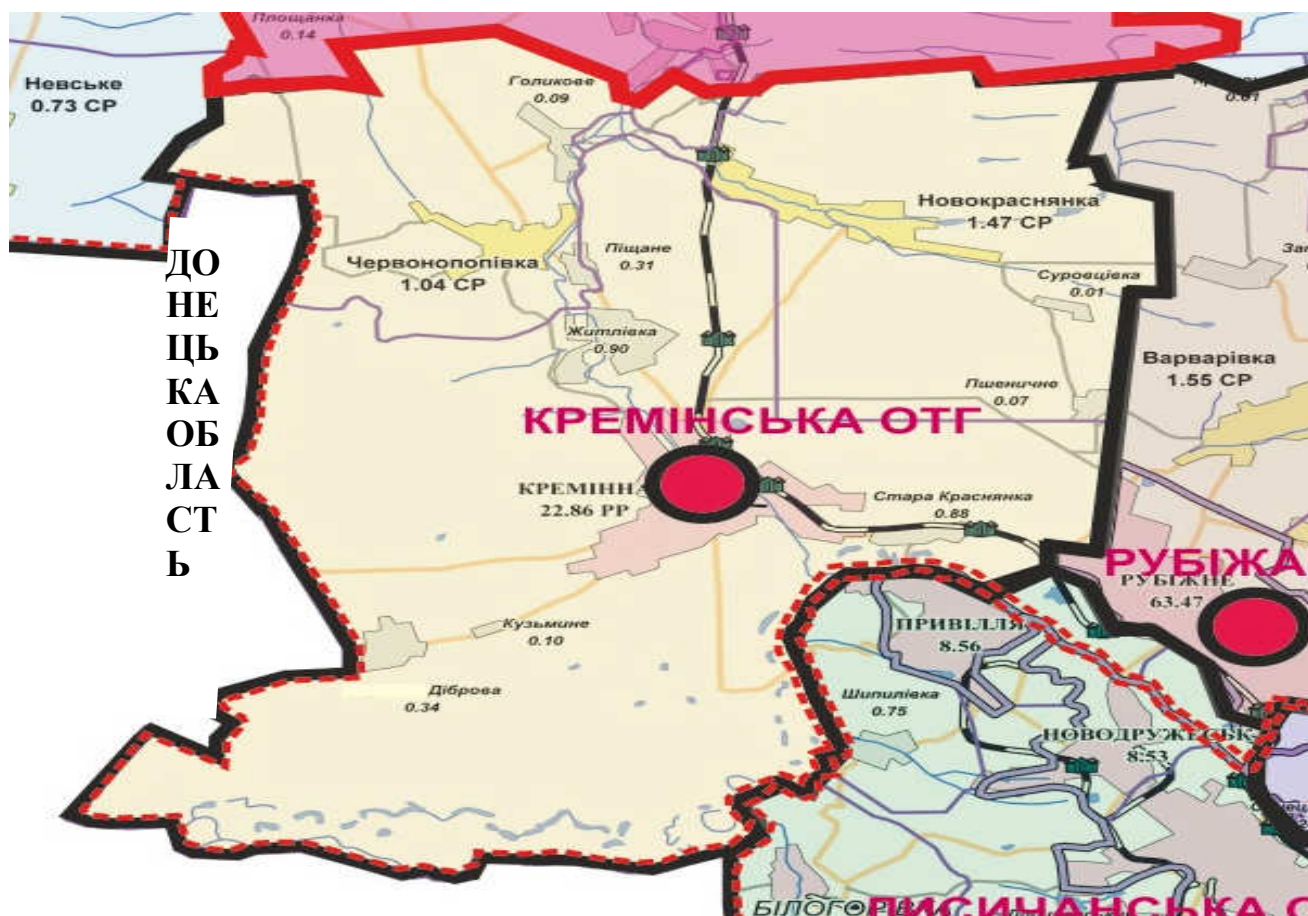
Площанка
0.14

Невське
0.73 СР

Голикове
0.09

0.01

Новокраснянка
1.47 СР

За

ДО
НЕ
ЦЬ
КА
ОБ
ЛА
СТ
Ь

Червонопопівка
1.04 СР

Піщане
0.31

Суровцівка
0.01

Житлівка
0.90

Варварівка
1.55 СР

Пшеничне
0.07

КРЕМІНСЬКА ОТГ

КРЕМІННА
22.86 РР

Стара Краснянка
0.88

РУБІЖА

РУБІЖНЕ
63.47

Кузьмине
0.10

ПРИВІЛЛЯ
8.56

Діброва
0.34

Шипилівка
0.75

НОВОДРУЖЕСЬК
8.53

БІЛОГО

ЛИСИЧАНСЬКА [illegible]